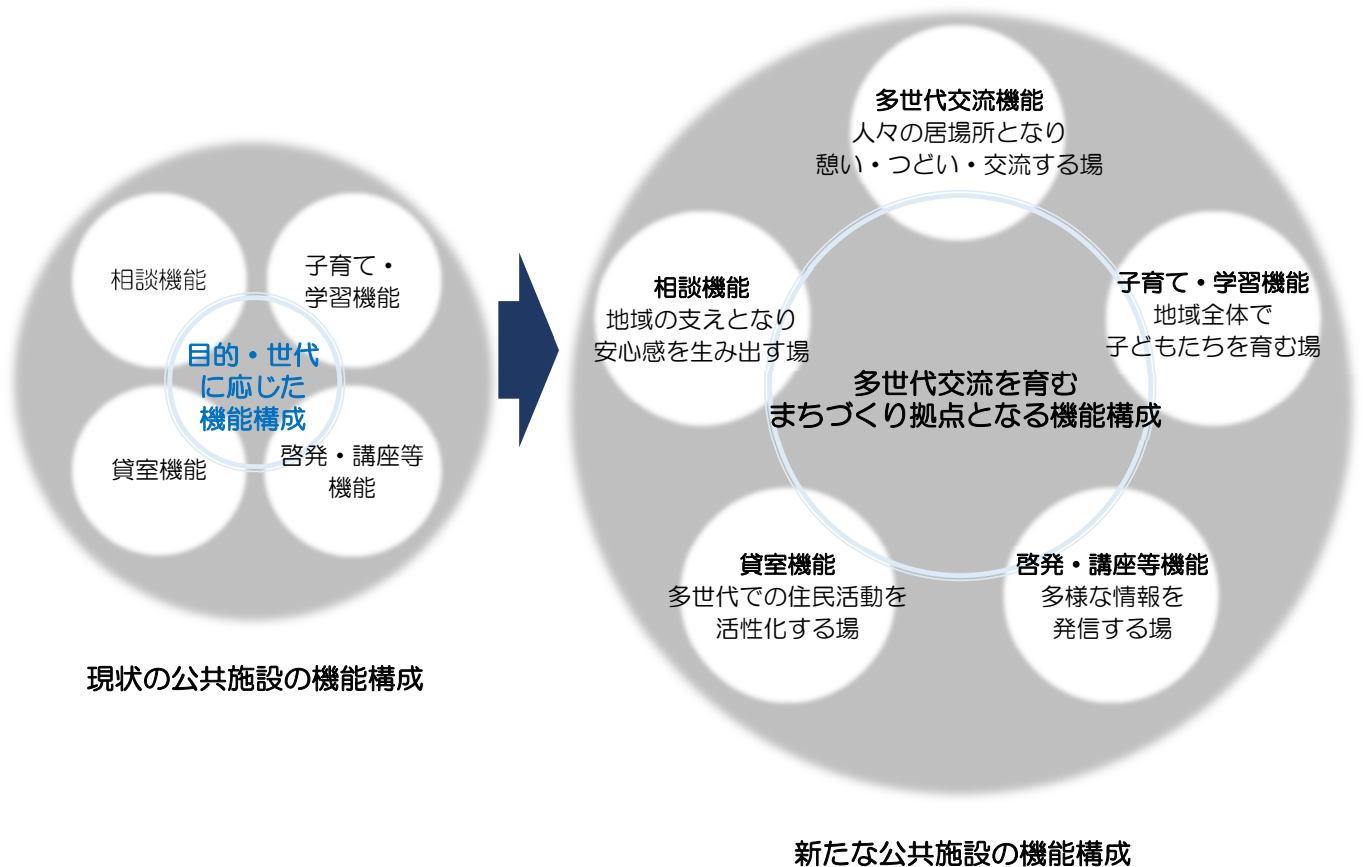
相談機能

子育て・学習機能

目的・世代に応じた機能構成

貸室機能

啓発・講座等機能

現状の公共施設の機能構成

多世代交流機能
人々の居場所となり
憩い・つどい・交流する場

相談機能
地域の支えとなり
安心感を生み出す場

子育て・学習機能
地域全体で
子どもたちを育む場

多世代交流を育む
まちづくり拠点となる機能構成

貸室機能
多世代での住民活動を
活性化する場

啓発・講座等機能
多様な情報を
発信する場

新たな公共施設の機能構成